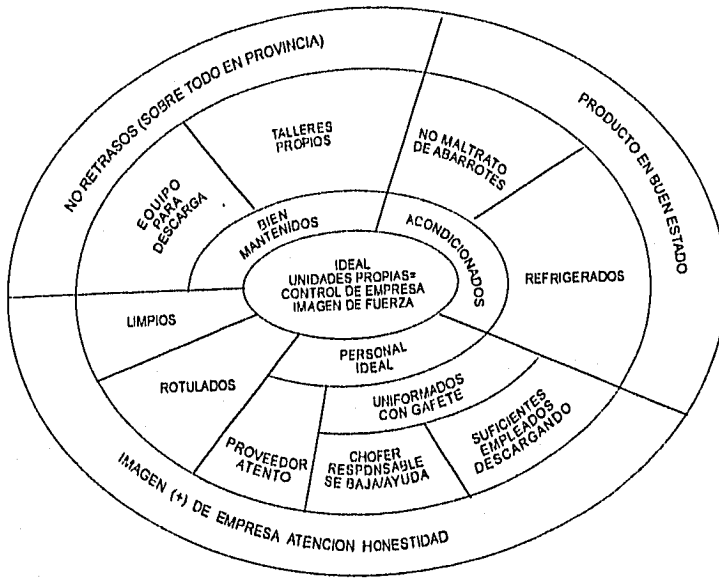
NO RETRASOS (SOBRE TODO EN PROVINCIA)

PRODUCTO EN BUEN ESTADO

TALLERES PROPIOS

NO MALTRATO DE ABARROTES

EQUIPO PARA DESCARGA

BIEN MANTENIDOS

ACONDICIONADOS

REFRIGERADOS

IDEAL
UNIDADES PROPIAS=
CONTROL DE EMPRESA
IMAGEN DE FUERZA

LIMPIOS

PERSONAL IDEAL

ROTULADOS

UNIFORMADOS CON GAFETE

SUFICIENTES EMPLEADOS DESCARGANDO

PROVEEDOR ATENTO

CHOFER RESPONSABLE SE BAJA/AYUDA

IMAGEN (+) DE EMPRESA ATENCION HONESTIDAD